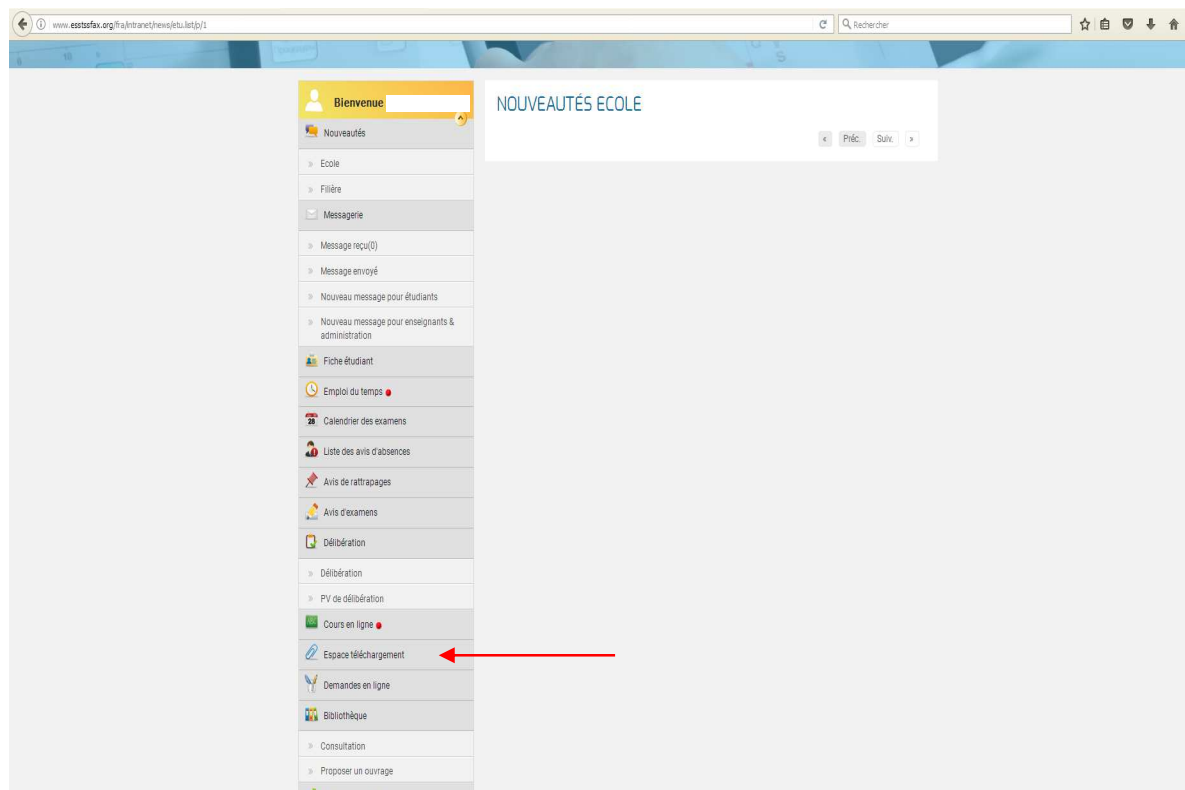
www.esstssfax.org/fra/intranet/news/etu.list/p/1

Rechercher

Bienvenue

Nouveautés

» Ecole

» Filière

Messagerie

» Message reçu(0)

» Message envoyé

» Nouveau message pour étudiants

» Nouveau message pour enseignants & administration

Fiche étudiant

Emploi du temps

28 Calendrier des examens

Liste des avis d'absences

Avis de rattrapages

Avis d'examens

Délibération

» Délibération

» PV de délibération

Cours en ligne

Espace téléchargement

Demandes en ligne

Bibliothèque

» Consultation

» Proposer un ouvrage

NOUVEAUTÉS ECOLE

« Préc. Suiv. »